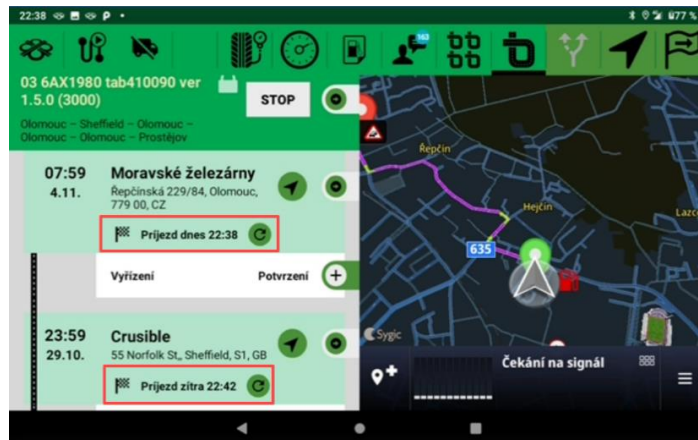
22:38

77%

263

03 6AX1980 tab410090 ver 1.5.0 (3000)

STOP

Olomouc – Sheffield – Olomouc – Olomouc – Olomouc – Prostějov

07:59
4.11.

Moravské železárny
Řepčínská 229/84, Olomouc, 779 00, CZ

Příjezd dnes 22:38

Vyřízení

Potvrzení

23:59
29.10.

Crusible
55 Norfolk St., Sheffield, S1, GB

Příjezd zítra 22:42

Řepčín

Hejčín

Lazc

635

Sygic

Čekání na signál